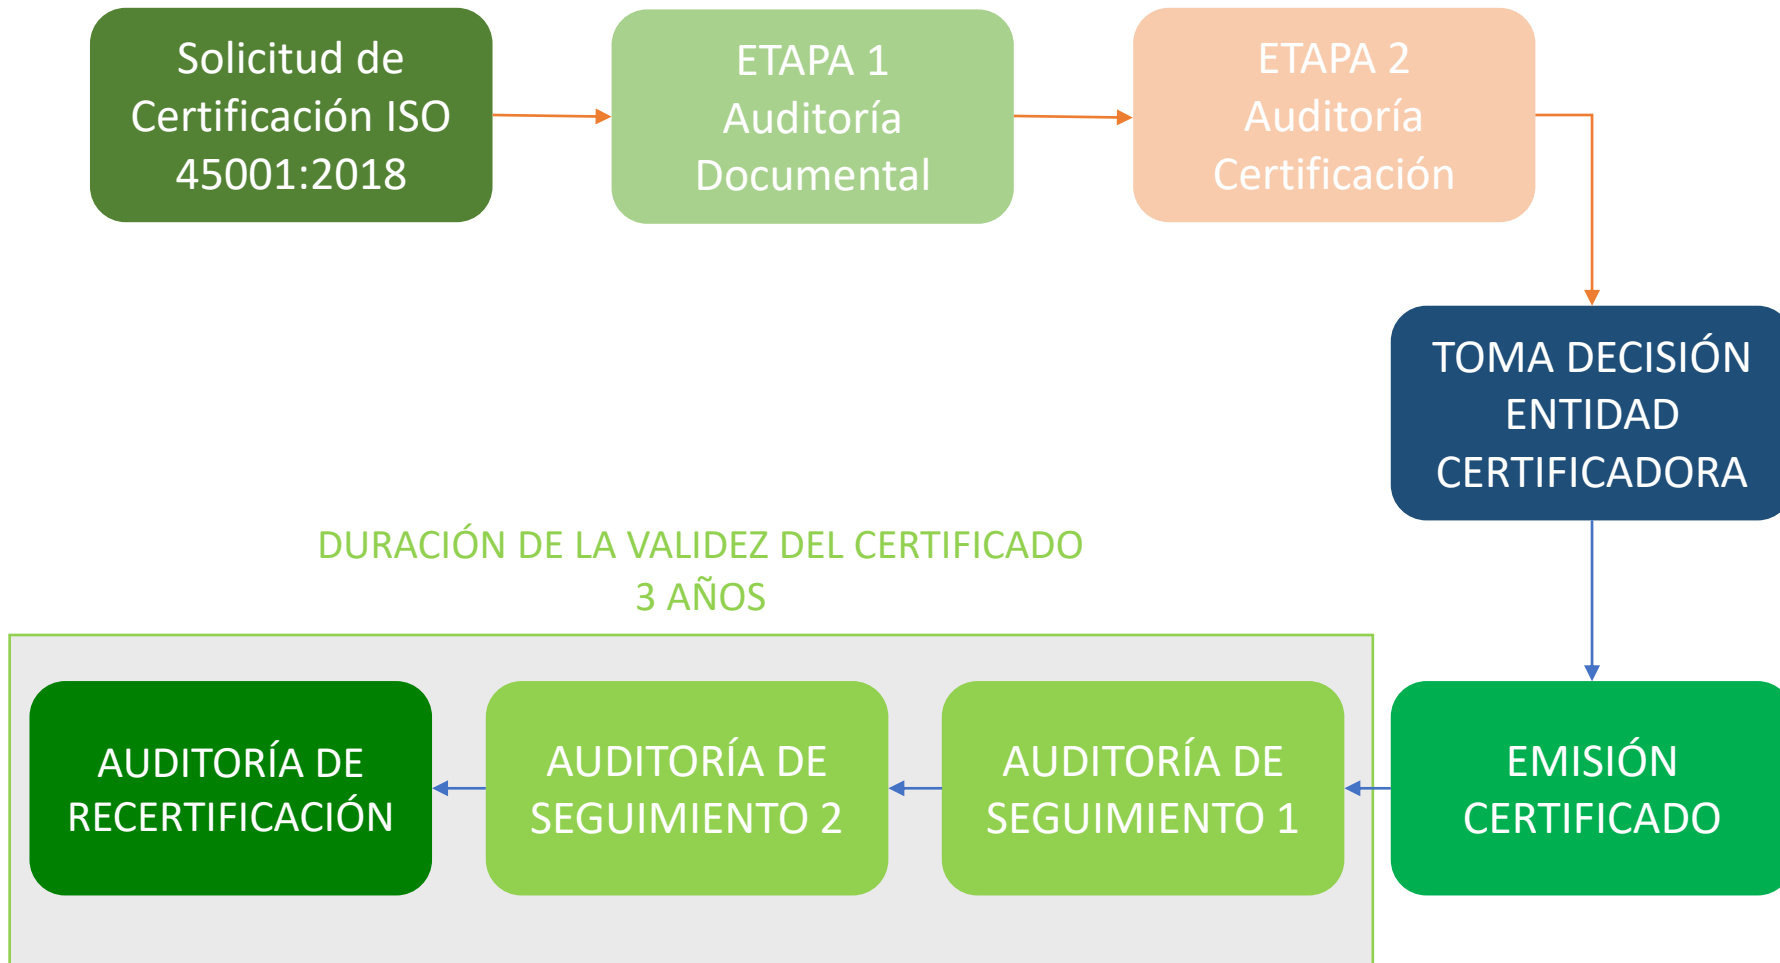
Solicitud de Certificación ISO 45001:2018

ETAPA 1
Auditoría Documental

ETAPA 2
Auditoría Certificación

TOMA DECISIÓN ENTIDAD CERTIFICADORA

DURACIÓN DE LA VALIDEZ DEL CERTIFICADO
3 AÑOS

EMISIÓN CERTIFICADO

AUDITORÍA DE SEGUIMIENTO 1

AUDITORÍA DE SEGUIMIENTO 2

AUDITORÍA DE RECERTIFICACIÓN